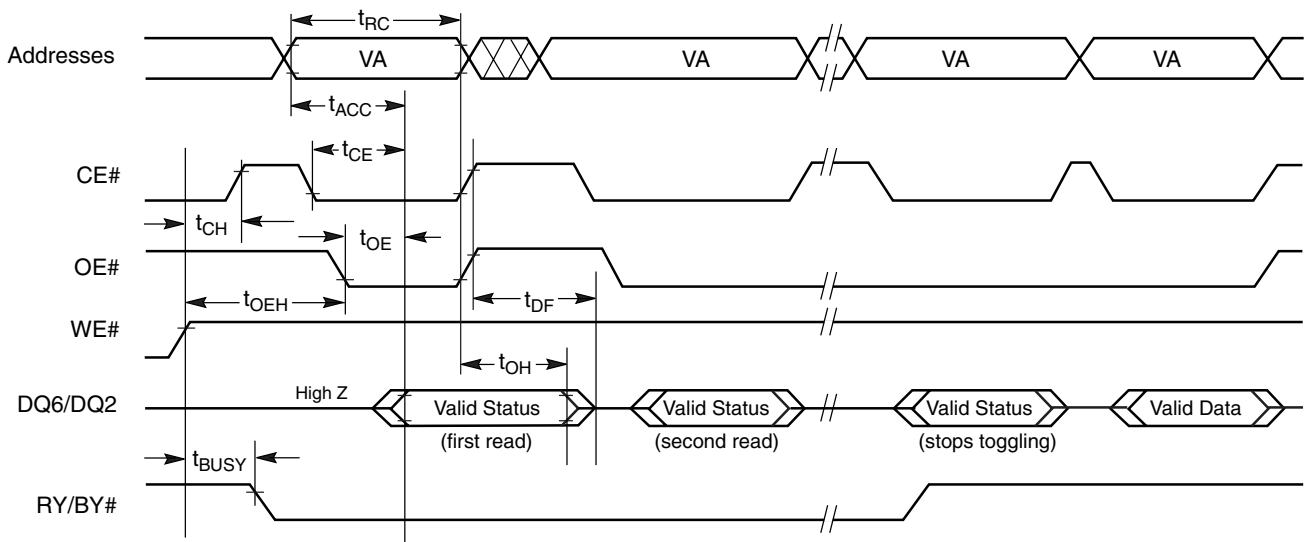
$t_{RC}$

Addresses

VA

VA

VA

VA

$t_{ACC}$

$t_{CE}$

CE#

$t_{CH}$

$t_{OE}$

OE#

$t_{OEH}$

$t_{DF}$

WE#

$t_{OH}$

High Z

DQ6/DQ2

Valid Status

(first read)

Valid Status

(second read)

Valid Status

(stops toggling)

Valid Data

$t_{BUSY}$

RY/BY#